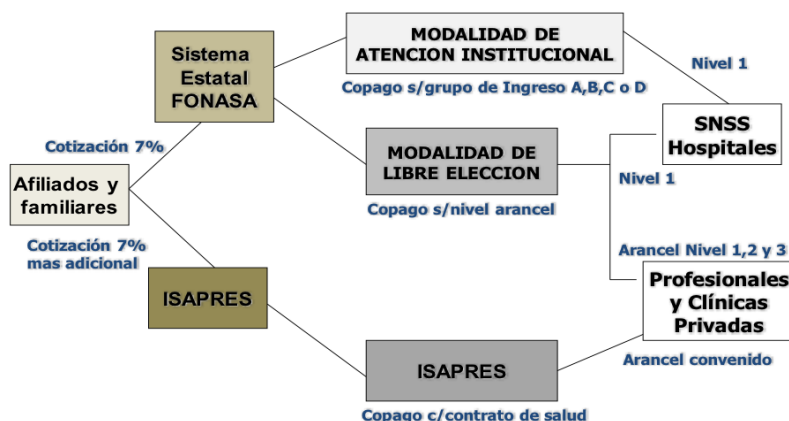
Sistema Estatal FONASA

MODALIDAD DE ATENCION INSTITUCIONAL

Copago s/grupo de Ingreso A,B,C o D

Nivel 1

SNSS Hospitales

Cotización 7%

MODALIDAD DE LIBRE ELECCION

Nivel 1

Afiliados y familiares

Copago s/nivel arancel

Cotización 7% mas adicional

Arancel Nivel 1,2 y 3

ISAPRES

Profesionales y Clínicas Privadas

Arancel convenido

ISAPRES

Copago c/contrato de salud